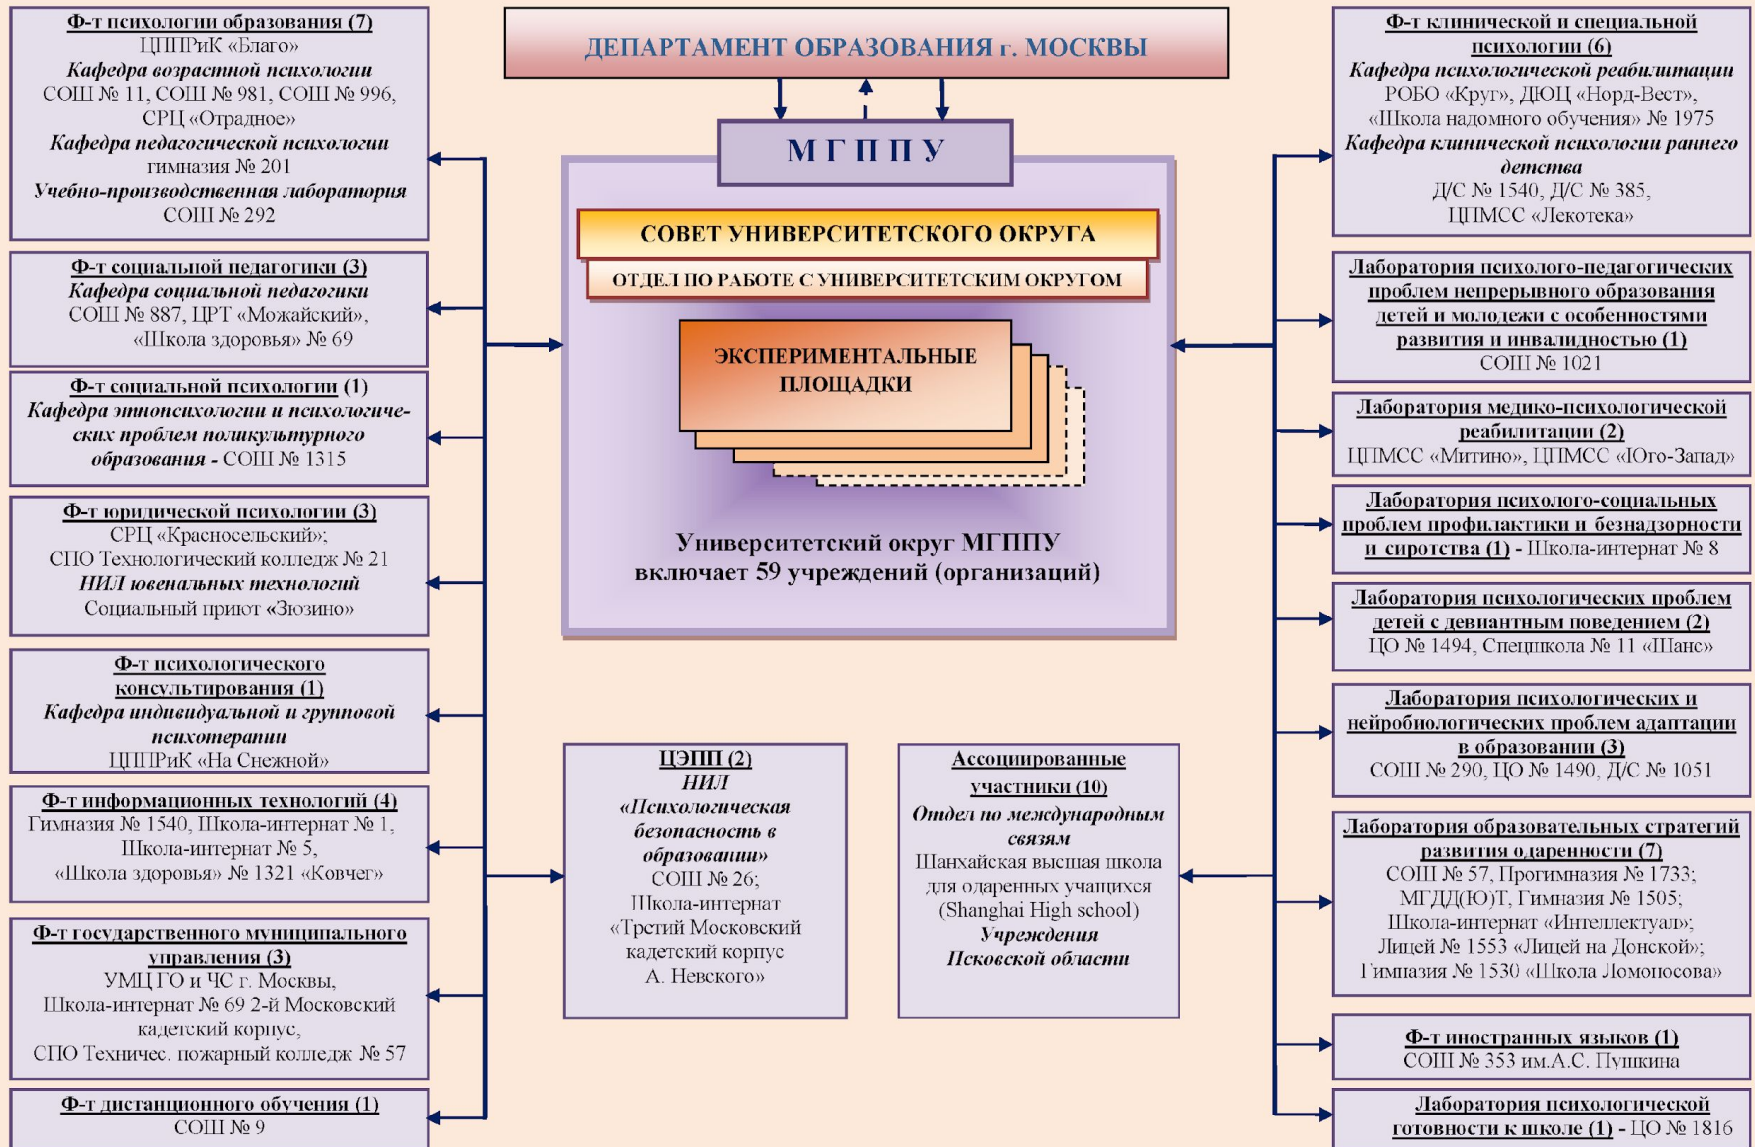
ДЕПАРТАМЕНТ ОБРАЗОВАНИЯ г. МОСКВЫ

МГППУ

СОВЕТ УНИВЕРСИТЕТСКОГО ОКРУГА

ОТДЕЛ ПО РАБОТЕ С УНИВЕРСИТЕТСКИМ ОКРУГОМ

ЭКСПЕРИМЕНТАЛЬНЫЕ ПЛОЩАДКИ

Университетский округ МГППУ включает 59 учреждений (организаций)

Ф-т психологии образования (7)
ЦППРиК «Благо»
Кафедра возрастной психологии
СОШ № 11, СОШ № 981, СОШ № 996, СРЦ «Отрадное»
Кафедра педагогической психологии
гимназия № 201
Учебно-производственная лаборатория
СОШ № 292

Ф-т социальной педагогики (3)
Кафедра социальной педагогики
СОШ № 887, ЦРТ «Можайский», «Школа здоровья» № 69

Ф-т социальной психологии (1)
Кафедра этнопсихологии и психологических проблем поликультурного образования - СОШ № 1315

Ф-т юридической психологии (3)
СРЦ «Красносельский»;
СПО Технологический колледж № 21
НИЛ ювенальных технологий
Социальный приют «Зюзино»

Ф-т психологического консультирования (1)
Кафедра индивидуальной и групповой психотерапии
ЦППРиК «На Снежной»

Ф-т информационных технологий (4)
Гимназия № 1540, Школа-интернат № 1, Школа-интернат № 5, «Школа здоровья» № 1321 «Ковчег»

Ф-т государственного муниципального управления (3)
УМЦ ГО и ЧС г. Москвы,
Школа-интернат № 69 2-й Московский кадетский корпус,
СПО Техничес. пожарный колледж № 57

Ф-т дистанционного обучения (1)
СОШ № 9

ЦЭПП (2)
НИЛ
«Психологическая безопасность в образовании»
СОШ № 26;
Школа-интернат «Третий Московский кадетский корпус А. Невского»

Ассоциированные участники (10)
Отдел по международным связям
Шанхайская высшая школа для одаренных учащихся (Shanghai High school)
Учреждения Псковской области

Ф-т клинической и специальной психологии (6)
Кафедра психологической реабилитации
РОБО «Круг», ДЮЦ «Норд-Вест», «Школа надомного обучения» № 1975
Кафедра клинической психологии раннего детства
Д/С № 1540, Д/С № 385, ЦПМСС «Лекотека»

Лаборатория психолого-педагогических проблем непрерывного образования детей и молодежи с особенностями развития и инвалидностью (1)
СОШ № 1021

Лаборатория медико-психологической реабилитации (2)
ЦПМСС «Митино», ЦПМСС «Юго-Запад»

Лаборатория психолого-социальных проблем профилактики и безнадзорности и сиротства (1) - Школа-интернат № 8

Лаборатория психологических проблем детей с девиантным поведением (2)
ЦО № 1494, Спецшкола № 11 «Шанс»

Лаборатория психологических и нейробиологических проблем адаптации в образовании (3)
СОШ № 290, ЦО № 1490, Д/С № 1051

Лаборатория образовательных стратегий развития одаренности (7)
СОШ № 57, Прогимназия № 1733; МГДД(Ю)Т, Гимназия № 1505; Школа-интернат «Интеллектуал»; Лицей № 1553 «Лицей на Донской»; Гимназия № 1530 «Школа Ломоносова»

Ф-т иностранных языков (1)
СОШ № 353 им.А.С. Пушкина

Лаборатория психологической готовности к школе (1) - ЦО № 1816